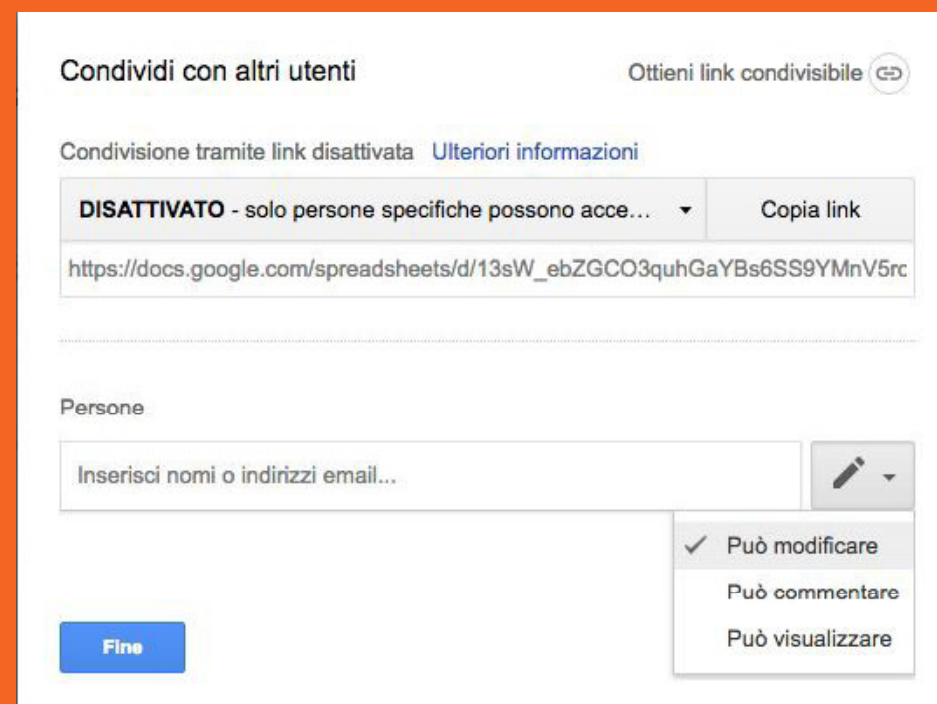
Condividi con altri utenti

Ottieni link condivisibile

Condivisione tramite link disattivata Ulteriori informazioni

DISATTIVATO - solo persone specifiche possono acce...

Copia link

https://docs.google.com/spreadsheets/d/13sW_ebZGCO3quhGaYBs6SS9YMnV5rc

Persone

Inserisci nomi o indirizzi email...

✓ Può modificare

Può commentare

Può visualizzare

Fine